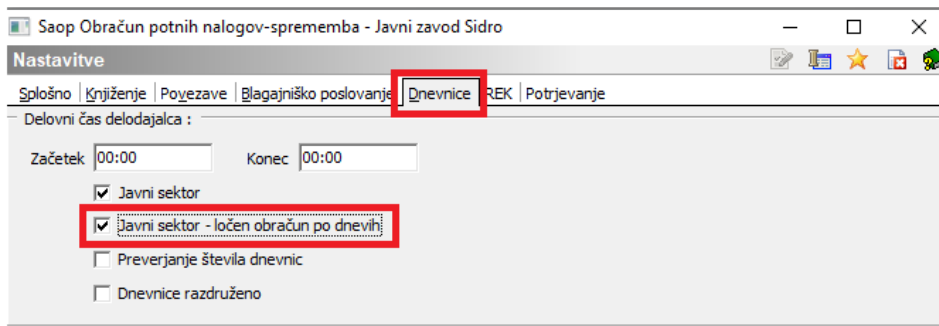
Saop Obračun potnih nalogov-sprememba - Javni zavod Sidro

Nastavitve

Splošno | Knjiženje | Povezave | Blagajniško poslovanje | Dnevnice | REK | Potrjevanje

Delovni čas delodajalca :

Začetek 00:00

Konec 00:00

Javni sektor

Javni sektor - ločen obračun po dnevih

Preverjanje števila dnevnic

Dnevnice razdruženo